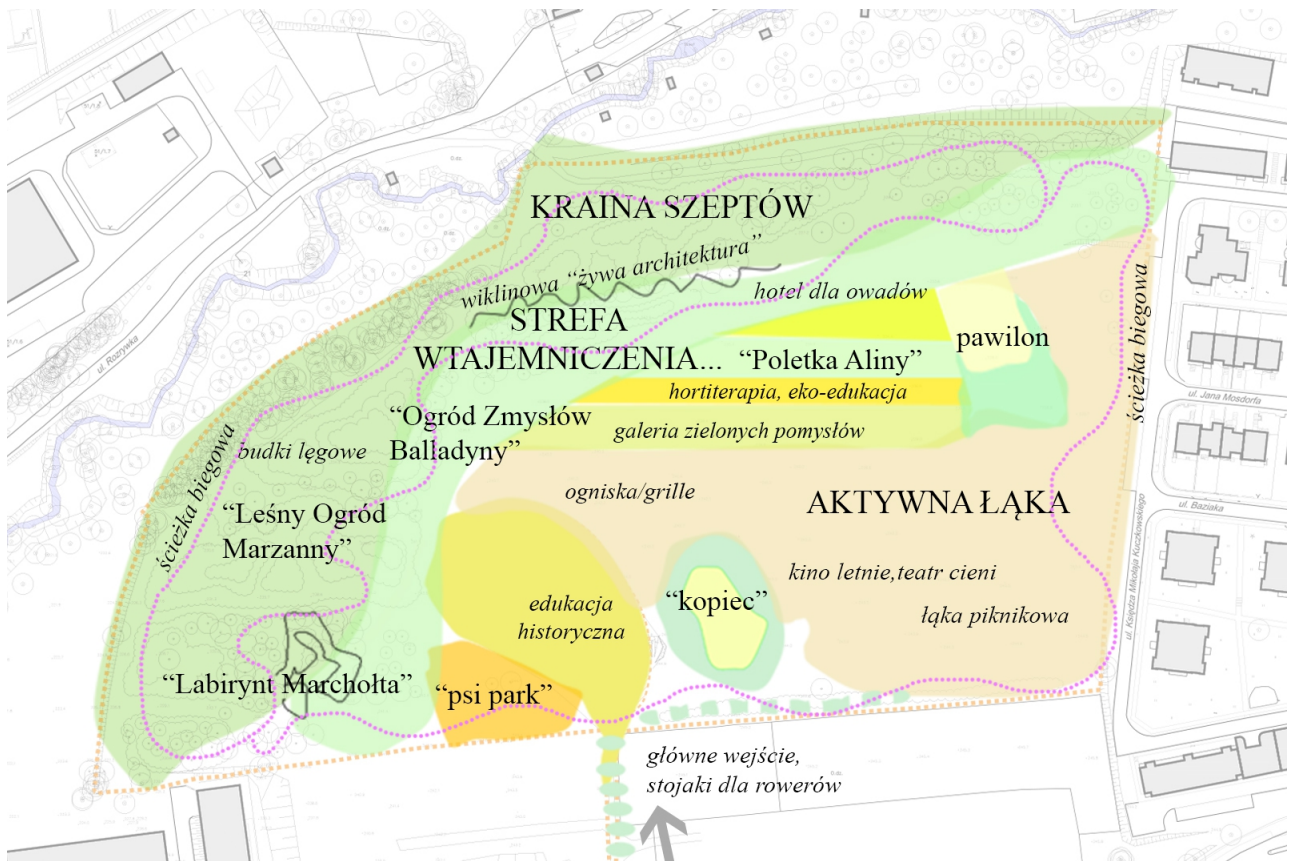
KRAINA SZEPTÓW

wiklinowa "żywa architektura"

hotel dla owadów

STREFA WTAJEMNICZENIA...

"Poletka Aliny"

pawilon

hortiterapia, eko-edukacja

"Ogród Zmysłów Balladyny"

galeria zielonych pomysłów

budki lęgowe

ścieżka biegowa

ścieżka biegowa

ogniska/grille

AKTYWNA ŁĄKA

"Leśny Ogród Marzanny"

kino letnie,teatr cieni

edukacja historyczna

"kopiec"

łąka piknikowa

"Labirynt Marchołta"

"psi park"

główne wejście, stojaki dla rowerów

ul. Rozrywka

ul. Jana Mosdorfa

ul. Baziaka

ul. Księdza Mikołaja Kuczkowskiego